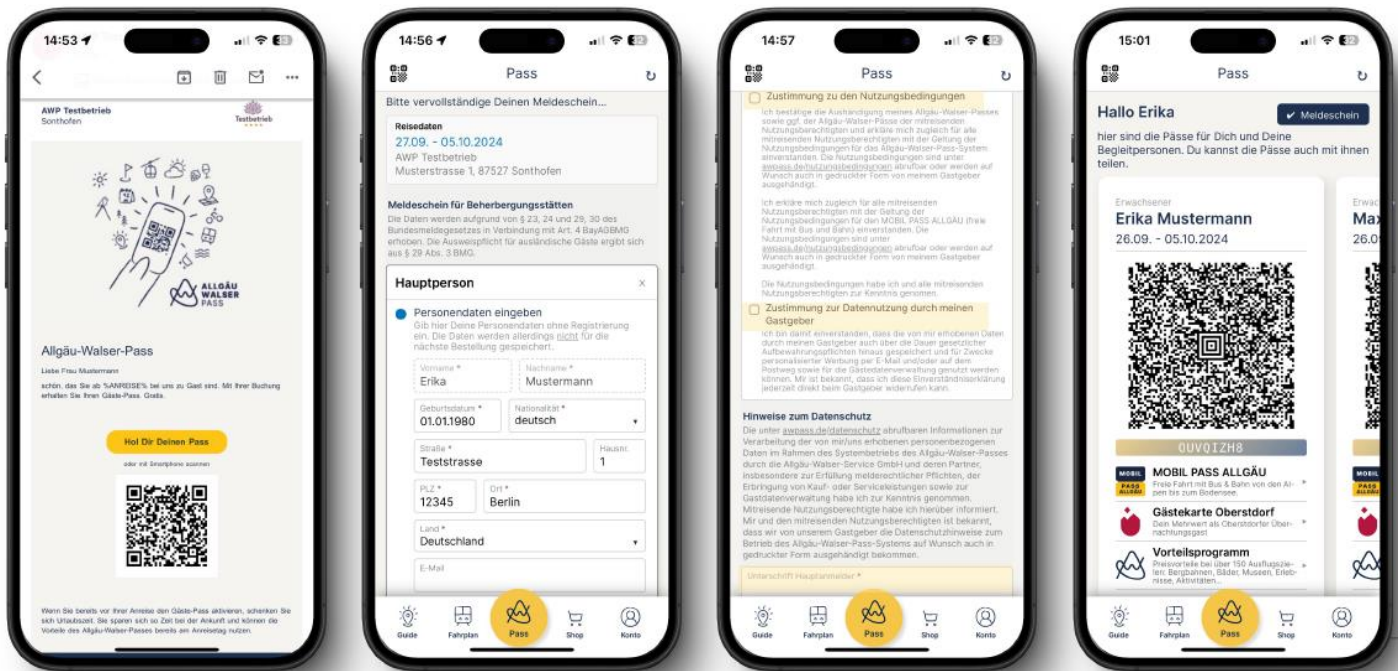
14:53

AWP Testbetrieb
Sonthofen

Testbetrieb

ALLGÄU WALSER PASS

Allgäu-Walser-Pass

Liebe Frau Mustermann

schön, das Sie ab %ANREISE% bei uns zu Gast sind. Mit Ihrer Buchung erhalten Sie Ihren Gäste-Pass. Gratis.

Hol Dir Deinen Pass

oder mit Smartphone scannen

Wenn Sie bereits vor Ihrer Anreise den Gäste-Pass aktivieren, schenken Sie sich Urlaubszeit. Sie sparen sich so Zeit bei der Ankunft und können die Vorteile des Allgäu-Walser-Passes bereits am Anreisetag nutzen.

14:56

Pass

Bitte vervollständige Deinen Meldeschein...

Reisedaten
27.09. - 05.10.2024
AWP Testbetrieb
Musterstrasse 1, 87527 Sonthofen

Meldeschein für Beherbergungsstätten
Die Daten werden aufgrund von § 23, 24 und 29, 30 des Bundesmeldegesetzes in Verbindung mit Art. 4 BayAGBMG erhoben. Die Ausweispflicht für ausländische Gäste ergibt sich aus § 29 Abs. 3 BMG.

Hauptperson

Personendaten eingeben
Gib hier Deine Personendaten ohne Registrierung ein. Die Daten werden allerdings nicht für die nächste Bestellung gespeichert.

Vorname *
Erika
Nachname *
Mustermann
Geburtsdatum *
01.01.1980
Nationalität *
deutsch
Straße *
Teststrasse
Hausnr.
1
PLZ *
12345
Ort *
Berlin
Land *
Deutschland
E-Mail

Guide Fahrplan Pass Shop Konto

14:57

Pass

Zustimmung zu den Nutzungsbedingungen
Ich bestätige die Aushändigung meines Allgäu-Walser-Passes sowie ggf. der Allgäu-Walser-Pässe der mitreisenden Nutzungsberechtigten und erkläre mich zugleich für alle mitreisenden Nutzungsberechtigten mit der Geltung der Nutzungsbedingungen für das Allgäu-Walser-Pass-System einverstanden. Die Nutzungsbedingungen sind unter awpass.de/nutzungsbedingungen abrufbar oder werden auf Wunsch auch in gedruckter Form von meinem Gastgeber ausgehändigt.

Ich erkläre mich zugleich für alle mitreisenden Nutzungsberechtigten mit der Geltung der Nutzungsbedingungen für den MOBIL PASS ALLGÄU (freie Fahrt mit Bus und Bahn) einverstanden. Die Nutzungsbedingungen sind unter awpass.de/nutzungsbedingungen abrufbar oder werden auf Wunsch auch in gedruckter Form von meinem Gastgeber ausgehändigt.

Die Nutzungsbedingungen habe ich und alle mitreisenden Nutzungsberechtigten zur Kenntnis genommen.

Zustimmung zur Datennutzung durch meinen Gastgeber
Ich bin damit einverstanden, dass die von mir erhobenen Daten durch meinen Gastgeber auch über die Dauer gesetzlicher Aufbewahrungspflichten hinaus gespeichert und für Zwecke personalisierter Werbung per E-Mail und/oder auf dem Postweg sowie für die Gästedatenverwaltung genutzt werden können. Mir ist bekannt, dass ich diese Einverständniserklärung jederzeit direkt beim Gastgeber widerrufen kann.

Hinweise zum Datenschutz
Die unter awpass.de/datenschutz abrufbaren Informationen zur Verarbeitung der von mir/uns erhobenen personenbezogenen Daten im Rahmen des Systembetriebs des Allgäu-Walser-Passes durch die Allgäu-Walser-Service GmbH und deren Partner, insbesondere zur Erfüllung melderechtlicher Pflichten, der Erbringung von Kauf- oder Serviceleistungen sowie zur Gastdatenverwaltung habe ich zur Kenntnis genommen. Mitreisende Nutzungsberechtigte habe ich hierüber informiert. Mir und den mitreisenden Nutzungsberechtigten ist bekannt, dass wir von unserem Gastgeber die Datenschutzhinweise zum Betrieb des Allgäu-Walser-Pass-Systems auf Wunsch auch in gedruckter Form ausgehändigt bekommen.

Unterschrift Hauptanmelder *

Guide Fahrplan Pass Shop Konto

15:01

Pass

Hallo Erika
Meldeschein

hier sind die Pässe für Dich und Deine Begleitpersonen. Du kannst die Pässe auch mit ihnen teilen.

Erwachsener
Erika Mustermann
26.09. - 05.10.2024

OUVQIZH8

MOBIL PASS ALLGÄU
Freie Fahrt mit Bus & Bahn von den Alpen bis zum Bodensee.

Gästekarte Oberstdorf
Dein Mehrwert als Oberstdorfer Übernachtungsgast

Vorteilsprogramm
Preisvorteile bei über 150 Ausflugszielen: Bergbahnen, Bäder, Museen, Erlebnisse, Aktivitäten...

Erwa
Max
26.0

Guide Fahrplan Pass Shop Konto